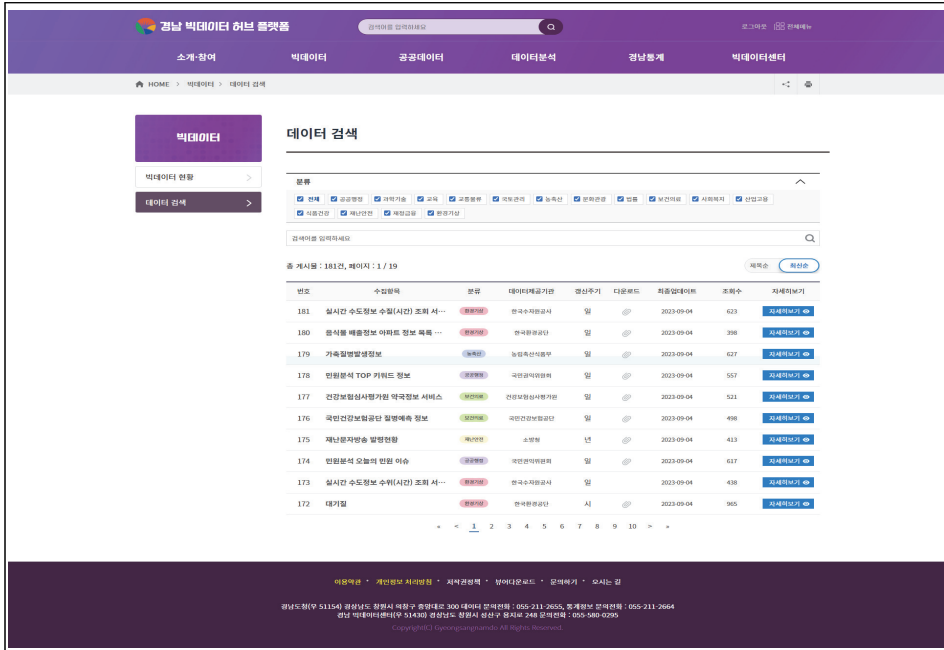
경남 빅데이터 허브 플랫폼

검색어를 입력하세요

로그아웃 전체메뉴

소개·참여 빅데이터 공공데이터 데이터분석 경남통계 빅데이터센터

HOME > 빅데이터 > 데이터 검색

빅데이터

빅데이터 현황

데이터 검색

데이터 검색

분류

전체 공공행정 과학기술 교육 교통물류 국토관리 농축산 문화관광 법률 보건의료 사회복지 산업고용 식품건강 재난안전 재정금융 환경기상

검색어를 입력하세요

총 게시물 : 181건, 페이지 : 1 / 19

제목순 최신순

| 번호 | 수집항목 | 분류 | 데이터제공기관 | 갱신주기 | 다운로드 | 최종업데이트 | 조회수 | 자세히보기 |
|---|---|---|---|---|---|---|---|---|
| 181 | 실시간 수도정보 수질(시간) 조회 서… | 환경기상 | 한국수자원공사 | 일 | | 2023-09-04 | 623 | 자세히보기 |
| 180 | 음식물 배출정보 아파트 정보 목록 … | 환경기상 | 한국환경공단 | 일 | | 2023-09-04 | 398 | 자세히보기 |
| 179 | 가축질병발생정보 | 농축산 | 농림축산식품부 | 일 | | 2023-09-04 | 627 | 자세히보기 |
| 178 | 민원분석 TOP 키워드 정보 | 공공행정 | 국민권익위원회 | 일 | | 2023-09-04 | 557 | 자세히보기 |
| 177 | 건강보험심사평가원 약국정보 서비스 | 보건의료 | 건강보험심사평가원 | 일 | | 2023-09-04 | 521 | 자세히보기 |
| 176 | 국민건강보험공단 질병예측 정보 | 보건의료 | 국민건강보험공단 | 일 | | 2023-09-04 | 498 | 자세히보기 |
| 175 | 재난문자방송 발령현황 | 재난안전 | 소방청 | 년 | | 2023-09-04 | 413 | 자세히보기 |
| 174 | 민원분석 오늘의 민원 이슈 | 공공행정 | 국민권익위원회 | 일 | | 2023-09-04 | 617 | 자세히보기 |
| 173 | 실시간 수도정보 수위(시간) 조회 서… | 환경기상 | 한국수자원공사 | 일 | | 2023-09-04 | 438 | 자세히보기 |
| 172 | 대기질 | 환경기상 | 한국환경공단 | 시 | | 2023-09-04 | 965 | 자세히보기 |

« < 1 2 3 4 5 6 7 8 9 10 > »

이용약관 • 개인정보 처리방침 • 저작권정책 • 뷰어다운로드 • 문의하기 • 오시는 길

경남도청(우 51154) 경상남도 창원시 의창구 중앙대로 300 데이터 문의전화 : 055-211-2655, 통계정보 문의전화 : 055-211-2664
경남 빅데이터센터(우 51430) 경상남도 창원시 성산구 원지로 248 문의전화 : 055-580-0295
Copyright(c) Gyeongsangnamdo All Rights Reserved.